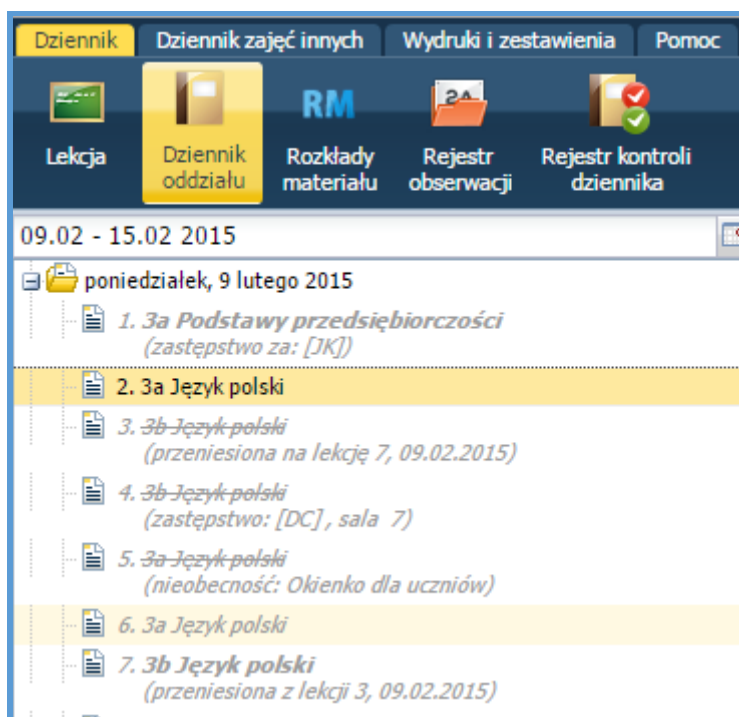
Dziennik | Dziennik zajęć innych | Wydruki i zestawienia | Pomoc

RM

2A

Lekcja
Dziennik oddziału
Rozkłady materiału
Rejestr obserwacji
Rejestr kontroli dziennika

09.02 - 15.02 2015

poniedziałek, 9 lutego 2015

1. 3a Podstawy przedsiębiorczości
(zastępstwo za: [JK])

2. 3a Język polski

3. 3b Język polski
(przeniesiona na lekcję 7, 09.02.2015)

4. 3b Język polski
(zastępstwo: [DC] , sala 7)

5. 3a Język polski
(nieobecność: Okienko dla uczniów)

6. 3a Język polski

7. 3b Język polski
(przeniesiona z lekcji 3, 09.02.2015)